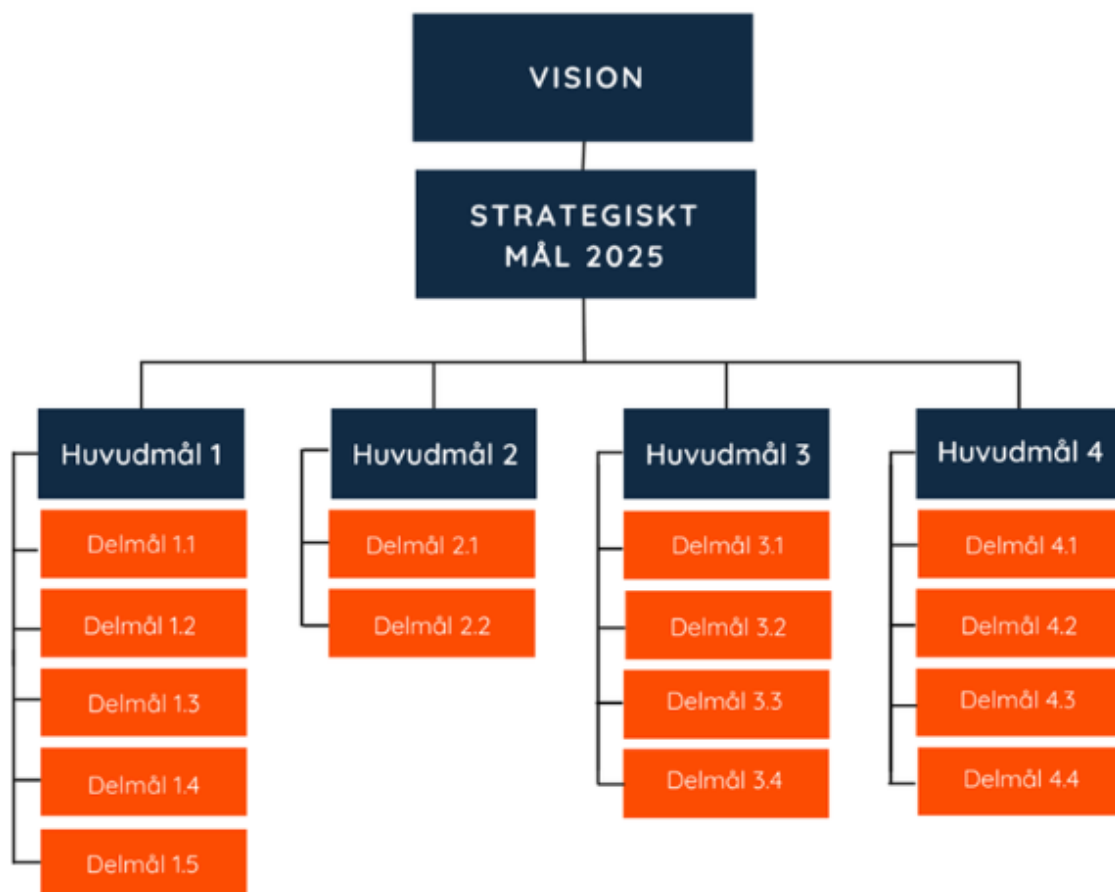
VISION

STRATEGISKT MÅL 2025

Huvudmål 1

Delmål 1.1

Delmål 1.2

Delmål 1.3

Delmål 1.4

Delmål 1.5

Huvudmål 2

Delmål 2.1

Delmål 2.2

Huvudmål 3

Delmål 3.1

Delmål 3.2

Delmål 3.3

Delmål 3.4

Huvudmål 4

Delmål 4.1

Delmål 4.2

Delmål 4.3

Delmål 4.4